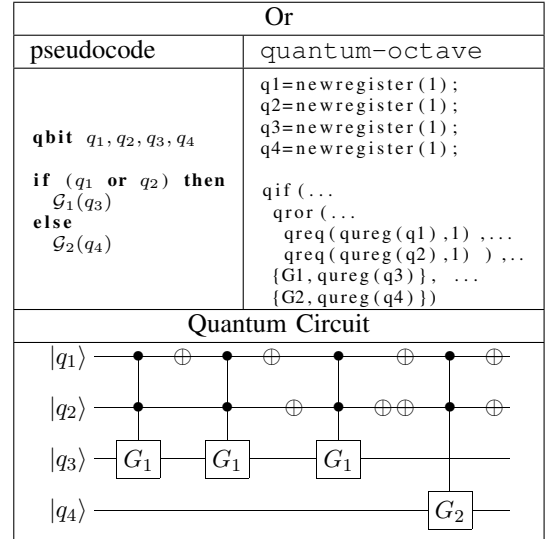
| Or | |
|---|---|
| pseudocode | quantum-octave |
| **qbit** $q_1, q_2, q_3, q_4$<br><br>**if** ($q_1$ **or** $q_2$) **then**<br>$\mathcal{G}_1(q_3)$<br>**else**<br>$\mathcal{G}_2(q_4)$ | q1=newregister(1);<br>q2=newregister(1);<br>q3=newregister(1);<br>q4=newregister(1);<br><br>qif(...<br>qror(...<br>qreq(qureg(q1),1),...<br>qreq(qureg(q2),1)),...<br>{G1,qureg(q3)}, ...<br>{G2,qureg(q4)}) |
| Quantum Circuit | |

$|q_1\rangle$

$|q_2\rangle$

$|q_3\rangle$ $G_1$ $G_1$ $G_1$

$|q_4\rangle$ $G_2$